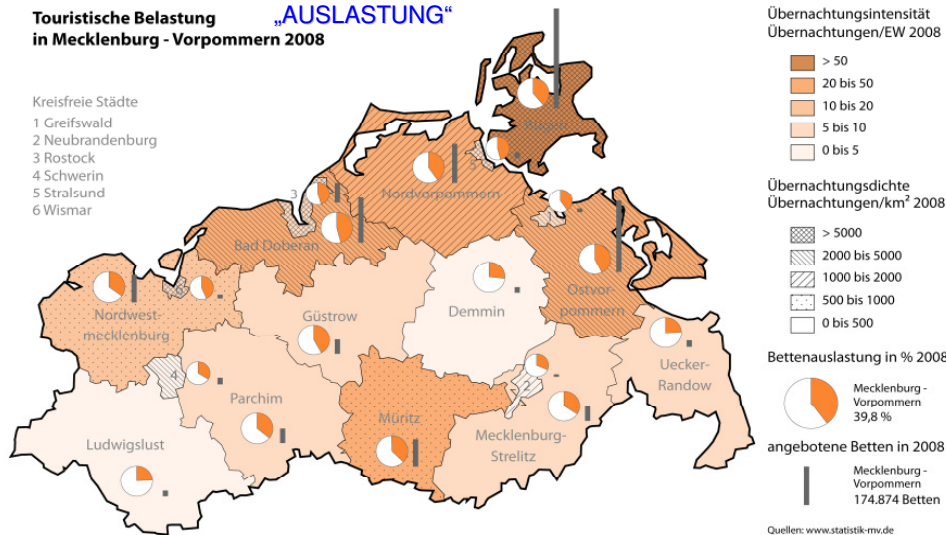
Touristische Belastung in Mecklenburg - Vorpommern 2008

„AUSLASTUNG“

Kreisfreie Städte
1 Greifswald
2 Neubrandenburg
3 Rostock
4 Schwerin
5 Stralsund
6 Wismar

Übernachtungsintensität
Übernachtungen/EW 2008
> 50
20 bis 50
10 bis 20
5 bis 10
0 bis 5

Übernachtungsdichte
Übernachtungen/km² 2008
> 5000
2000 bis 5000
1000 bis 2000
500 bis 1000
0 bis 500

Bettenauslastung in % 2008
Mecklenburg - Vorpommern
39,8 %

angebotene Betten in 2008
Mecklenburg - Vorpommern
174.874 Betten

Rügen
Nordvorpommern
Bad Doberan
Ostvorpommern
Nordwestmecklenburg
Güstrow
Demmin
Uecker-Randow
Parchim
Müritz
Mecklenburg-Strelitz
Ludwigslust
1
2
3
4
5
6

Quellen: www.statistik-mv.de